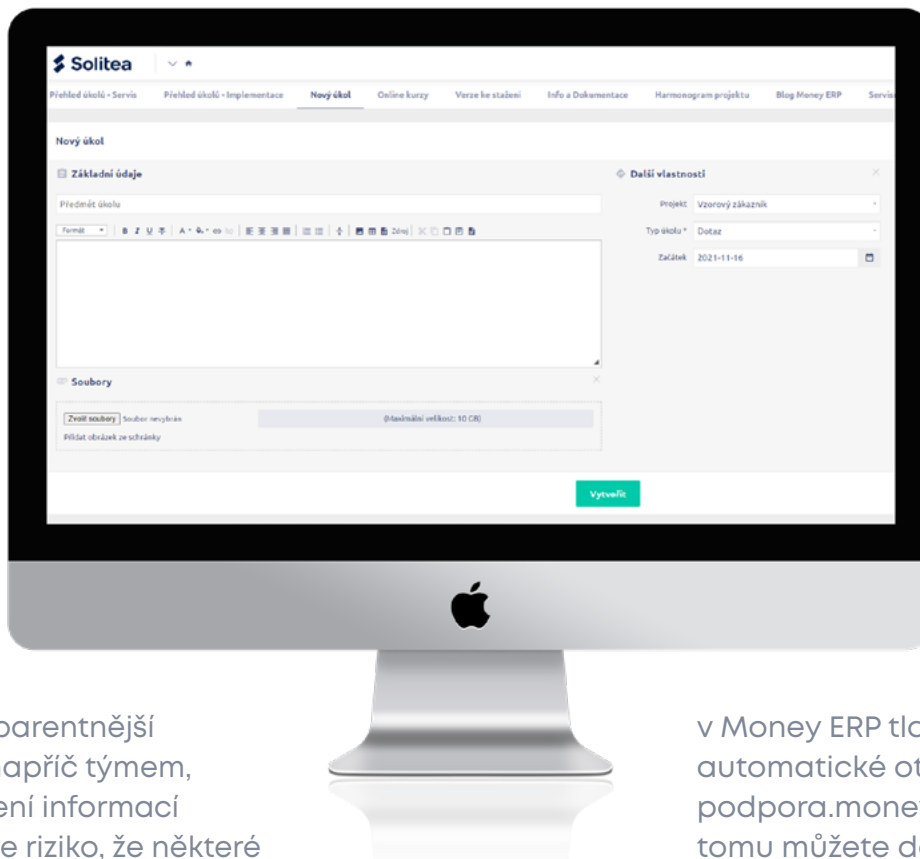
Solitea

Přehled úkolů - Servis | Přehled úkolů - Implementace | Nový úkol | Online kurzy | Verze ke stažení | Info a Dokumentace | Harmonogram projektu | Blog Money ERP | Servis

Nový úkol

Základní údaje

Předmět úkolu

Formát

Další vlastnosti

Projekt: Vzorový zákazník

Typ úkolu *: Dotaz

Začátek: 2021-11-16

Soubory

Zvolit soubory | Soubor nevybrán

(Maximální velikost: 10 GB)

Přidat obrázek ze schránky

Vytvořit

parentnější
napříč týmem,
ení informací
e riziko, že některé

v Money ERP tl
automatické o
podpora.mone
tomu můžete d